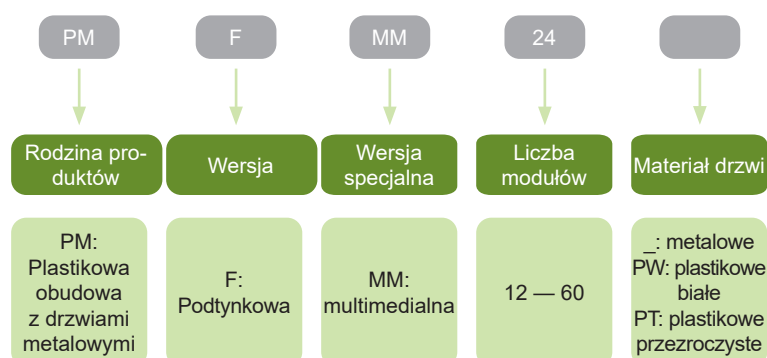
PM

F

MM

24

Rodzina produktów

Wersja

Wersja specjalna

Liczba modułów

Materiał drzwi

PM: Plastikowa obudowa z drzwiami metalowymi

F: Podtynkowa

MM: multimedialna

12 — 60

_: metalowe
PW: plastikowe białe
PT: plastikowe przezroczyste